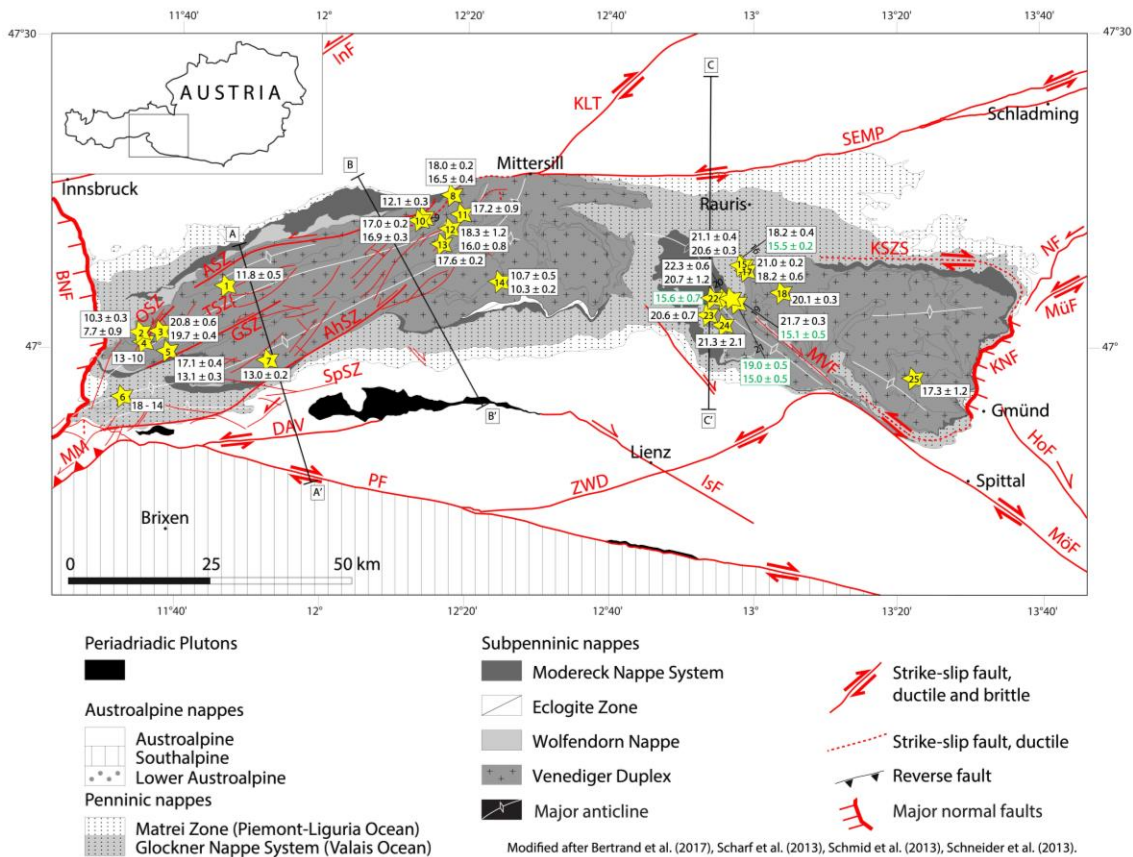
11°40' 12° 12°20' 12°40' 13° 13°20' 13°40'

47°30 47°30

AUSTRIA

InF

KLT

C

Schladming

SEMP

Mittersill

B

18.0 ± 0.2
16.5 ± 0.4

Innsbruck

8

12.1 ± 0.3

17.0 ± 0.2
16.9 ± 0.3

10

9

11

17.2 ± 0.9

12

18.3 ± 1.2
16.0 ± 0.8

13

17.6 ± 0.2

Rauris

21.1 ± 0.4
20.6 ± 0.3

18.2 ± 0.4
15.5 ± 0.2

KSZS

NF

A

ASZ

1

11.8 ± 0.5

14

10.7 ± 0.5
10.3 ± 0.2

22.3 ± 0.6
20.7 ± 1.2

15

17

21.0 ± 0.2
18.2 ± 0.6

18

20.1 ± 0.3

MüF

BNF

OSZ

10.3 ± 0.3
7.7 ± 0.9

2
3
4

TSZ

20.8 ± 0.6
19.7 ± 0.4

GSZ

AhSZ

15.6 ± 0.7

22

20.6 ± 0.7

23

24

21.3 ± 2.1

21.7 ± 0.3
15.1 ± 0.5

MVF

47° 47°

13 -10

5

17.1 ± 0.4
13.1 ± 0.3

7

13.0 ± 0.2

SpSZ

19.0 ± 0.5
15.0 ± 0.5

25

17.3 ± 1.2

KNF

6

18 - 14

B'

C'

Gmünd

DAV

MM

Lienz

HoF

PF

ZWD

IsF

Spittal

A'

Brixen

MöF

0 25 50 km

11°40' 12° 12°20' 12°40' 13° 13°20' 13°40'

Periadriadic Plutons

Austroalpine nappes
Austroalpine
Southalpine
Lower Austroalpine

Penninic nappes
Matrei Zone (Piemont-Liguria Ocean)
Glockner Nappe System (Valais Ocean)

Subpenninic nappes
Modereck Nappe System
Eclogite Zone
Wolfendorn Nappe
Venediger Duplex
Major anticline

Strike-slip fault, ductile and brittle

Strike-slip fault, ductile

Reverse fault

Major normal faults

Modified after Bertrand et al. (2017), Scharf et al. (2013), Schmid et al. (2013), Schneider et al. (2013).